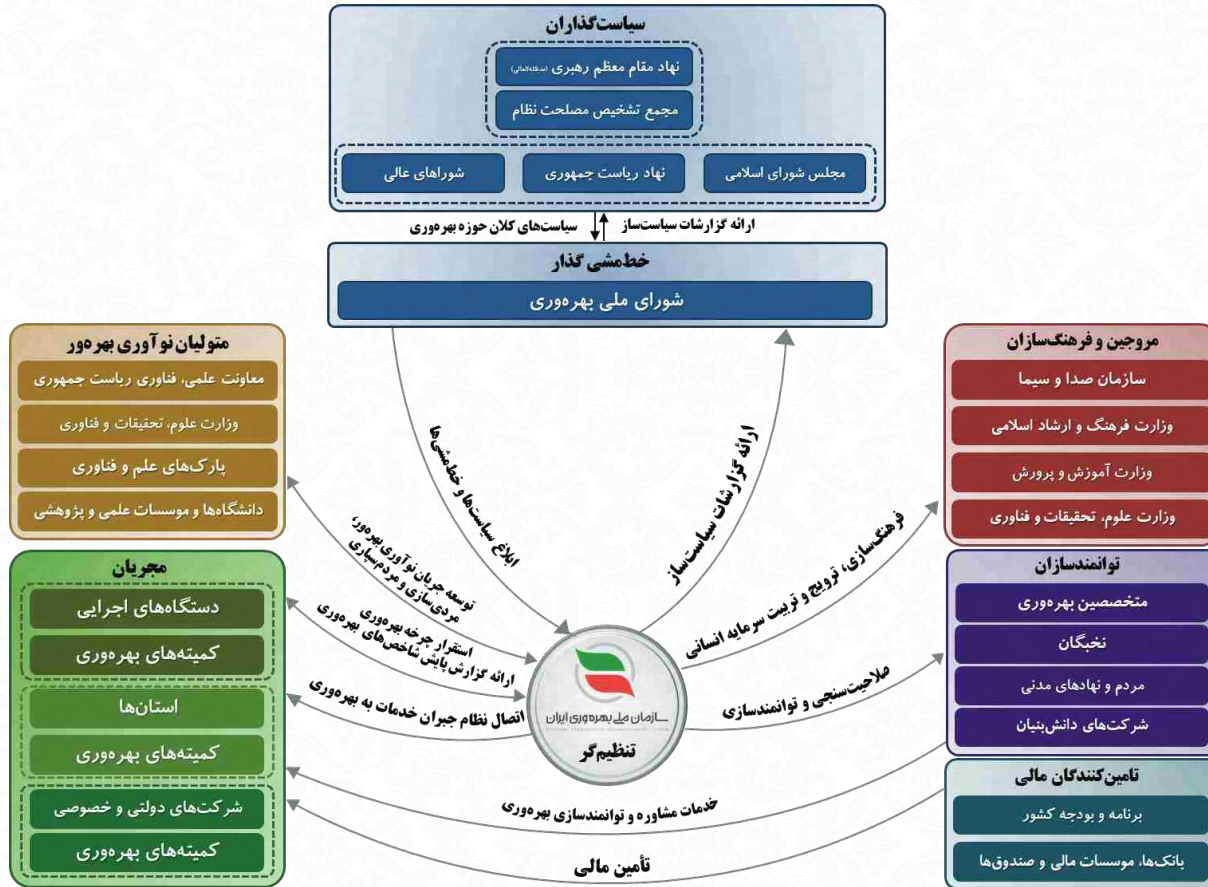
سیاست‌گذاران

نهاد مقام معظم رهبری (مدظله‌العالی)

مجمع تشخیص مصلحت نظام

مجلس شورای اسلامی

نهاد ریاست جمهوری

شوراهای عالی

ارائه گزارشات سیاست‌ساز

سیاست‌های کلان حوزه بهره‌وری

خط‌مشی‌گذار

شورای ملی بهره‌وری

متولیان نوآوری بهره‌ور

معاونت علمی، فناوری ریاست جمهوری

وزارت علوم، تحقیقات و فناوری

پارک‌های علم و فناوری

دانشگاه‌ها و موسسات علمی و پژوهشی

مجریان

دستگاه‌های اجرایی

کمیته‌های بهره‌وری

استان‌ها

کمیته‌های بهره‌وری

شرکت‌های دولتی و خصوصی

کمیته‌های بهره‌وری

مروجین و فرهنگ‌سازان

سازمان صدا و سیما

وزارت فرهنگ و ارشاد اسلامی

وزارت آموزش و پرورش

وزارت علوم، تحقیقات و فناوری

توانمندسازان

متخصصین بهره‌وری

نخبگان

مردم و نهادهای مدنی

شرکت‌های دانش‌بنیان

تامین‌کنندگان مالی

برنامه و بودجه کشور

بانک‌ها، موسسات مالی و صندوق‌ها

ابلاغ سیاست‌ها و خط‌مشی‌ها

ارائه گزارشات سیاست‌ساز

توسعه جریان نوآوری بهره‌ور، مردمی‌سازی و مردم‌سپاری

استقرار چرخه بهره‌وری

ارائه گزارش پایش شاخص‌های بهره‌وری

اتصال نظام جبران خدمات به بهره‌وری

فرهنگ‌سازی، ترویج و تربیت سرمایه انسانی

صلاحیت‌سنجی و توانمندسازی

خدمات مشاوره و توانمندسازی بهره‌وری

تأمین مالی

سازمان ملی بهره‌وری ایران

تنظیم‌گر